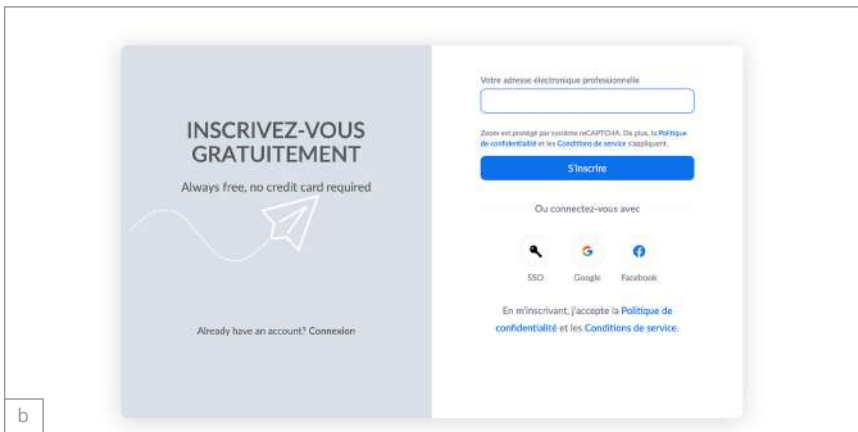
INSCRIVEZ-VOUS GRATUITEMENT

Always free, no credit card required

Already have an account? Connexion

Votre adresse électronique professionnelle

Zoom est protégé par système reCAPTCHA. De plus, la Politique de confidentialité et les Conditions de service s'appliquent.

S'inscrire

Ou connectez-vous avec

SSO

Google

Facebook

En m'inscrivant, j'accepte la Politique de confidentialité et les Conditions de service.

b